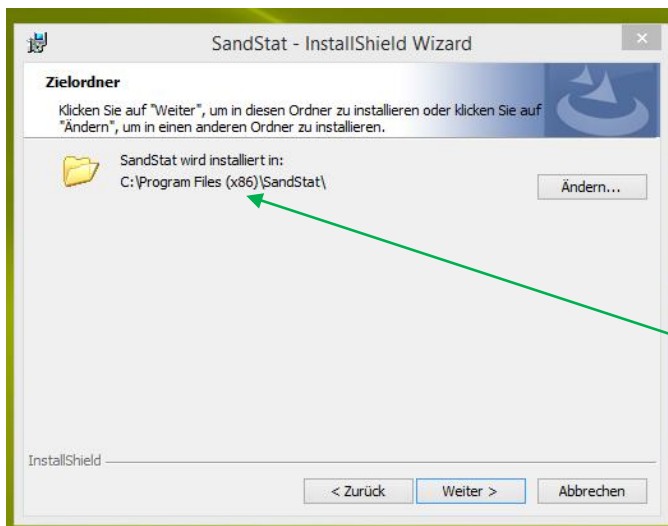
SandStat - InstallShield Wizard

×

Zielordner

Klicken Sie auf "Weiter", um in diesen Ordner zu installieren oder klicken Sie auf "Ändern", um in einen anderen Ordner zu installieren.

SandStat wird installiert in:
C:\Program Files (x86)\SandStat\

Ändern...

InstallShield

< Zurück

Weiter >

Abbrechen